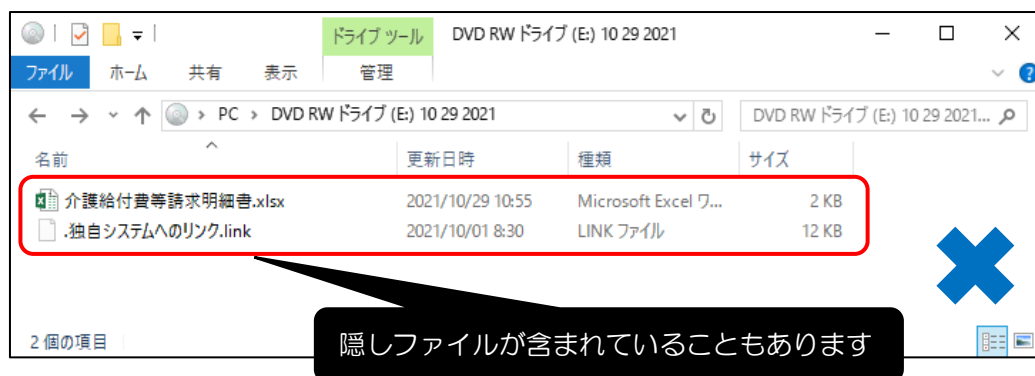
ドライブ ツール
DVD RW ドライブ (E:) 10 29 2021
ファイル ホーム 共有 表示 管理
PC > DVD RW ドライブ (E:) 10 29 2021
DVD RW ドライブ (E:) 10 29 2021...

| 名前 | 更新日時 | 種類 | サイズ |
|---|---|---|---|
| 介護給付費等請求明細書.xlsx | 2021/10/29 10:55 | Microsoft Excel ワ... | 2 KB |
| .独自システムへのリンク.link | 2021/10/01 8:30 | LINK ファイル | 12 KB |

2 個の項目

隠しファイルが含まれていることもあります